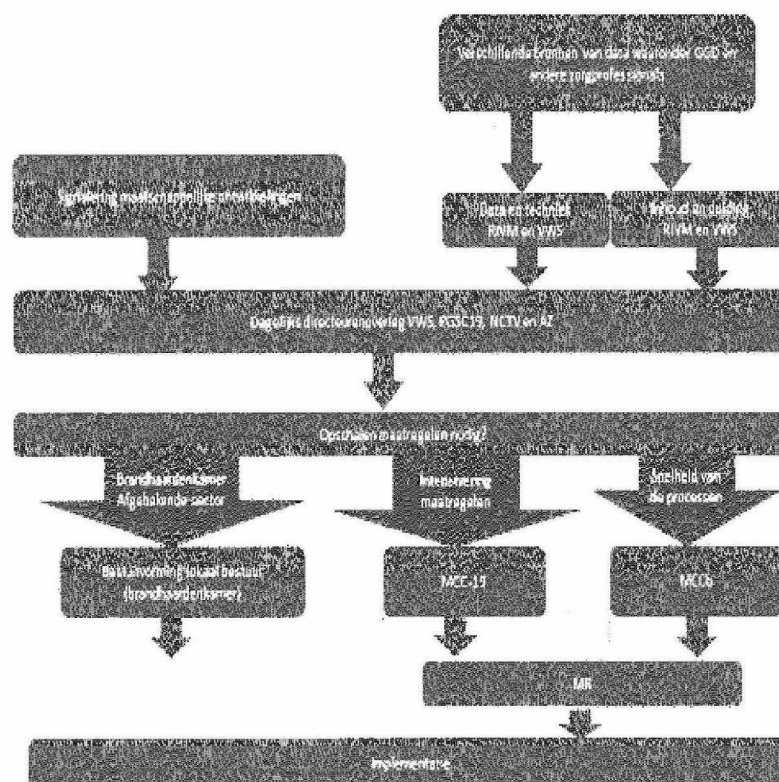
Verschillende bronnen van data waaronder GGD en andere zorgprofessionals

Signalering maatschappelijke ontwikkelingen

Data en techniek RIVM en VWS

Inhoud en duiding RIVM en VWS

Dagelijks directeurenoverleg VWS, RGSC19, NCTV en AZ

Opschalen maatregelen nodig?

Brandhaardenkamer Afgebakende sector

Intensivering maatregelen

Snelheid van de processen

Besluitvorming lokaal bestuur (brandhaardenkamer)

MCC-19

MCCb

MR

Implementatie